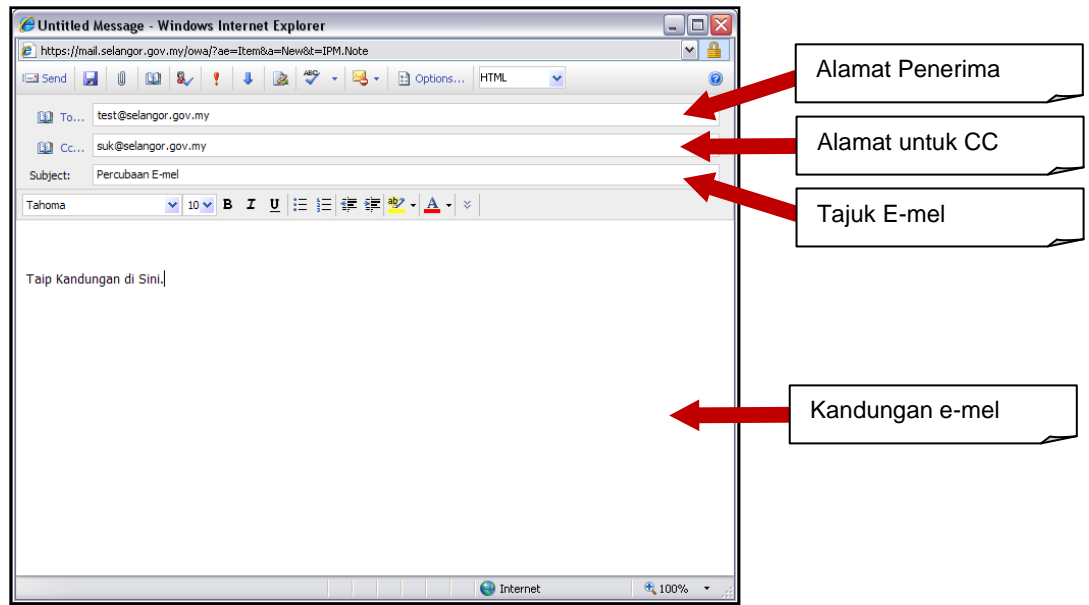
Untitled Message - Windows Internet Explorer

https://mail.selangor.gov.my/owa/?ae=Item&a=New&t=IPM.Note

Send

Options...

HTML

To... test@selangor.gov.my

Cc... suk@selangor.gov.my

Subject: Percubaan E-mel

Tahoma

10

B I U

A

Taip Kandungan di Sini.

Internet

100%

Alamat Penerima

Alamat untuk CC

Tajuk E-mel

Kandungan e-mel